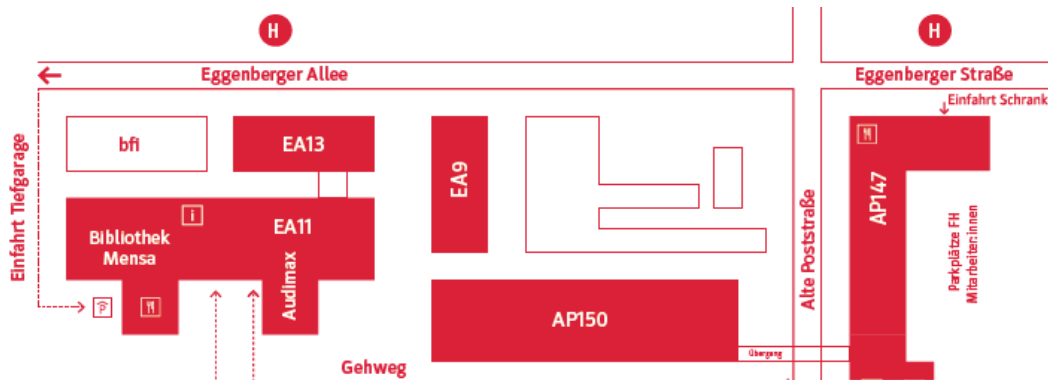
H

H

Eggenberger Allee

Eggenberger Straße

Einfahrt Schranken

Einfahrt Tiefgarage

bfi

EA13

EA9

AP147

i

Bibliothek Mensa

EA11

Audimax

P

Alte Poststraße

Parkplätze FH Mitarbeiter:innen

AP150

Übergang

Gehweg